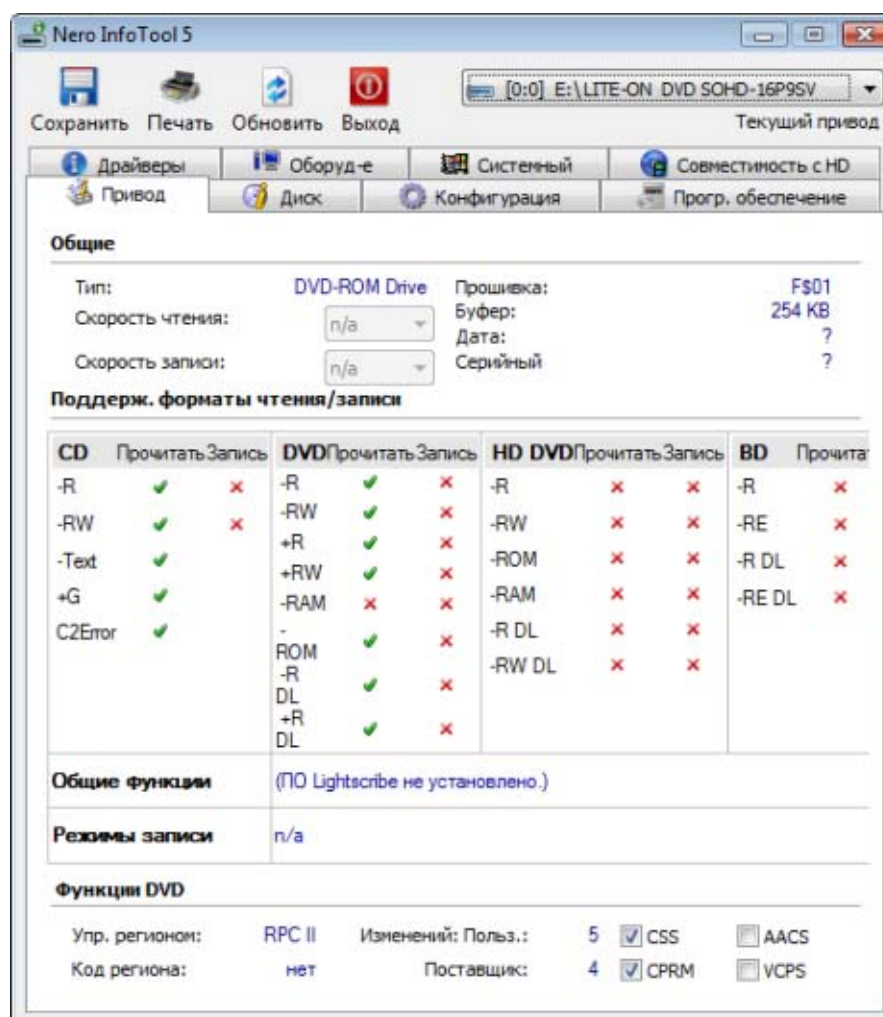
Nero InfoTool 5

Сохранить Печать Обновить Выход

[0:0] E:\LITE-ON DVD SOHD-16P9SV

Текущий привод

Драйверы | Оборуд-е | Системный | Совместимость с HD

Привод | Диск | Конфигурация | Прогр. обеспечение

Общие

Тип: DVD-ROM Drive
Скорость чтения: n/a
Скорость записи: n/a

Прошивка: FS01
Буфер: 254 KB
Дата: ?
Серийный ?

Поддерж. форматы чтения/записи

| CD | Прочитать | Запись | DVD | Прочитать | Запись | HD DVD | Прочитать | Запись | BD | Прочита |
|---|---|---|---|---|---|---|---|---|---|---|
| -R | ✔ | ✘ | -R | ✔ | ✘ | -R | ✘ | ✘ | -R | ✘ |
| -RW | ✔ | ✘ | -RW | ✔ | ✘ | -RW | ✘ | ✘ | -RE | ✘ |
| -Text | ✔ | | +R | ✔ | ✘ | -ROM | ✘ | ✘ | -R DL | ✘ |
| +G | ✔ | | +RW | ✔ | ✘ | -RAM | ✘ | ✘ | -RE DL | ✘ |
| C2Error | ✔ | | -RAM | ✘ | ✘ | -R DL | ✘ | ✘ | | |
| | | | -ROM | ✔ | ✘ | -RW DL | ✘ | ✘ | | |
| | | | -R DL | ✔ | ✘ | | | | | |
| | | | +R DL | ✔ | ✘ | | | | | |

Общие функции (ПО Lightscribe не установлено.)

Режимы записи n/a

Функции DVD

Упр. регионом: RPC II Изменений: Польз.: 5 CSS AACS
Код региона: нет Поставщик: 4 CPRM VCPS